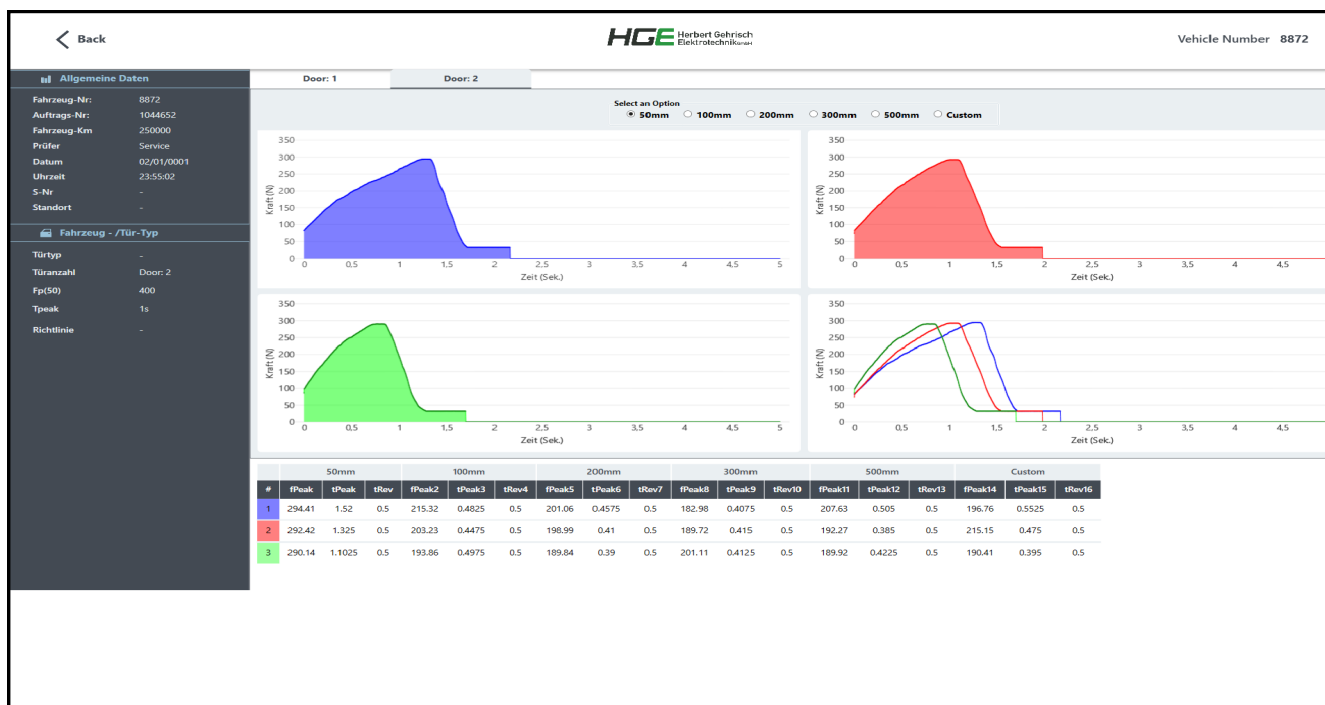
Back

HGE Herbert Gehrisch Elektrotechnik GmbH

Vehicle Number 8872

Allgemeine Daten

Fahrzeug-Nr: 8872
Auftrags-Nr: 1044652
Fahrzeug-Km 250000
Prüfer Service
Datum 02/01/0001
Uhrzeit 23:55:02
S-Nr -
Standort -

Fahrzeug - /Tür-Typ

Türtyp -
Türanzahl Door: 2
Fp(50) 400
Tpeak 1s
Richtlinie -

Door: 1 Door: 2

Select an Option
50mm 100mm 200mm 300mm 500mm Custom

350 300 250 200 150 100 50 0
Kraft (N)
0 0.5 1 1.5 2 2.5 3 3.5 4 4.5 5
Zeit (Sek.)

350 300 250 200 150 100 50 0
Kraft (N)
0 0.5 1 1.5 2 2.5 3 3.5 4 4.5 5
Zeit (Sek.)

350 300 250 200 150 100 50 0
Kraft (N)
0 0.5 1 1.5 2 2.5 3 3.5 4 4.5 5
Zeit (Sek.)

350 300 250 200 150 100 50 0
Kraft (N)
0 0.5 1 1.5 2 2.5 3 3.5 4 4.5
Zeit (Sek.)

| | 50mm | | | 100mm | | | 200mm | | | 300mm | | | 500mm | | | Custom | | |
|---|---|---|---|---|---|---|---|---|---|---|---|---|---|---|---|---|---|---|
| # | fPeak | tPeak | tRev | fPeak2 | tPeak3 | tRev4 | fPeak5 | tPeak6 | tRev7 | fPeak8 | tPeak9 | tRev10 | fPeak11 | tPeak12 | tRev13 | fPeak14 | tPeak15 | tRev16 |
| 1 | 294.41 | 1.52 | 0.5 | 215.32 | 0.4825 | 0.5 | 201.06 | 0.4575 | 0.5 | 182.98 | 0.4075 | 0.5 | 207.63 | 0.505 | 0.5 | 196.76 | 0.5525 | 0.5 |
| 2 | 292.42 | 1.325 | 0.5 | 203.23 | 0.4475 | 0.5 | 198.99 | 0.41 | 0.5 | 189.72 | 0.415 | 0.5 | 192.27 | 0.385 | 0.5 | 215.15 | 0.475 | 0.5 |
| 3 | 290.14 | 1.1025 | 0.5 | 193.86 | 0.4975 | 0.5 | 189.84 | 0.39 | 0.5 | 201.11 | 0.4125 | 0.5 | 189.92 | 0.4225 | 0.5 | 190.41 | 0.395 | 0.5 |